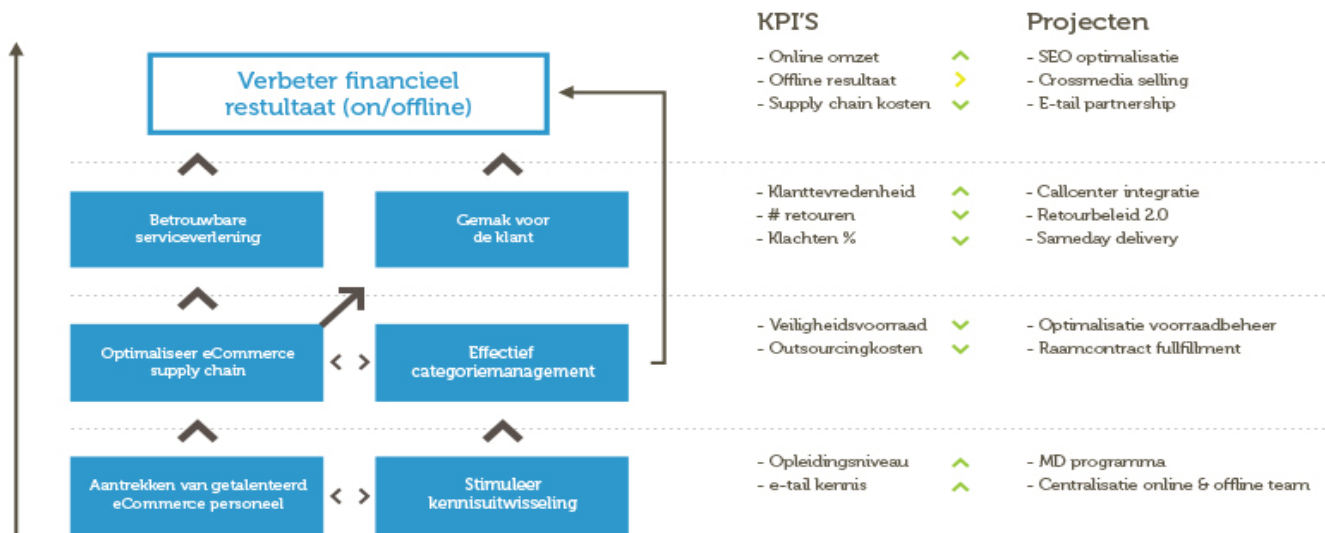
Verbeter financieel resultaat (on/offline)

Betrouwbare serviceverlening

Gemak voor de klant

Optimaliseer eCommerce supply chain

Effectief categoriemanagement

Aantrekken van getalenteerd eCommerce personeel

Stimuleer kennisuitwisseling

KPI'S

- Online omzet
- Offline resultaat
- Supply chain kosten

Projecten

- SEO optimalisatie
- Crossmedia selling
- E-tail partnership

- Klanttevredenheid
- # retouren
- Klachten %

- Callcenter integratie
- Retourbeleid 2.0
- Sameday delivery

- Veiligheidsvoorraad
- Outsourcingkosten

- Optimalisatie voorraadbeheer
- Raamcontract fullfillment

- Opleidingsniveau
- e-tail kennis

- MD programma
- Centralisatie online & offline team